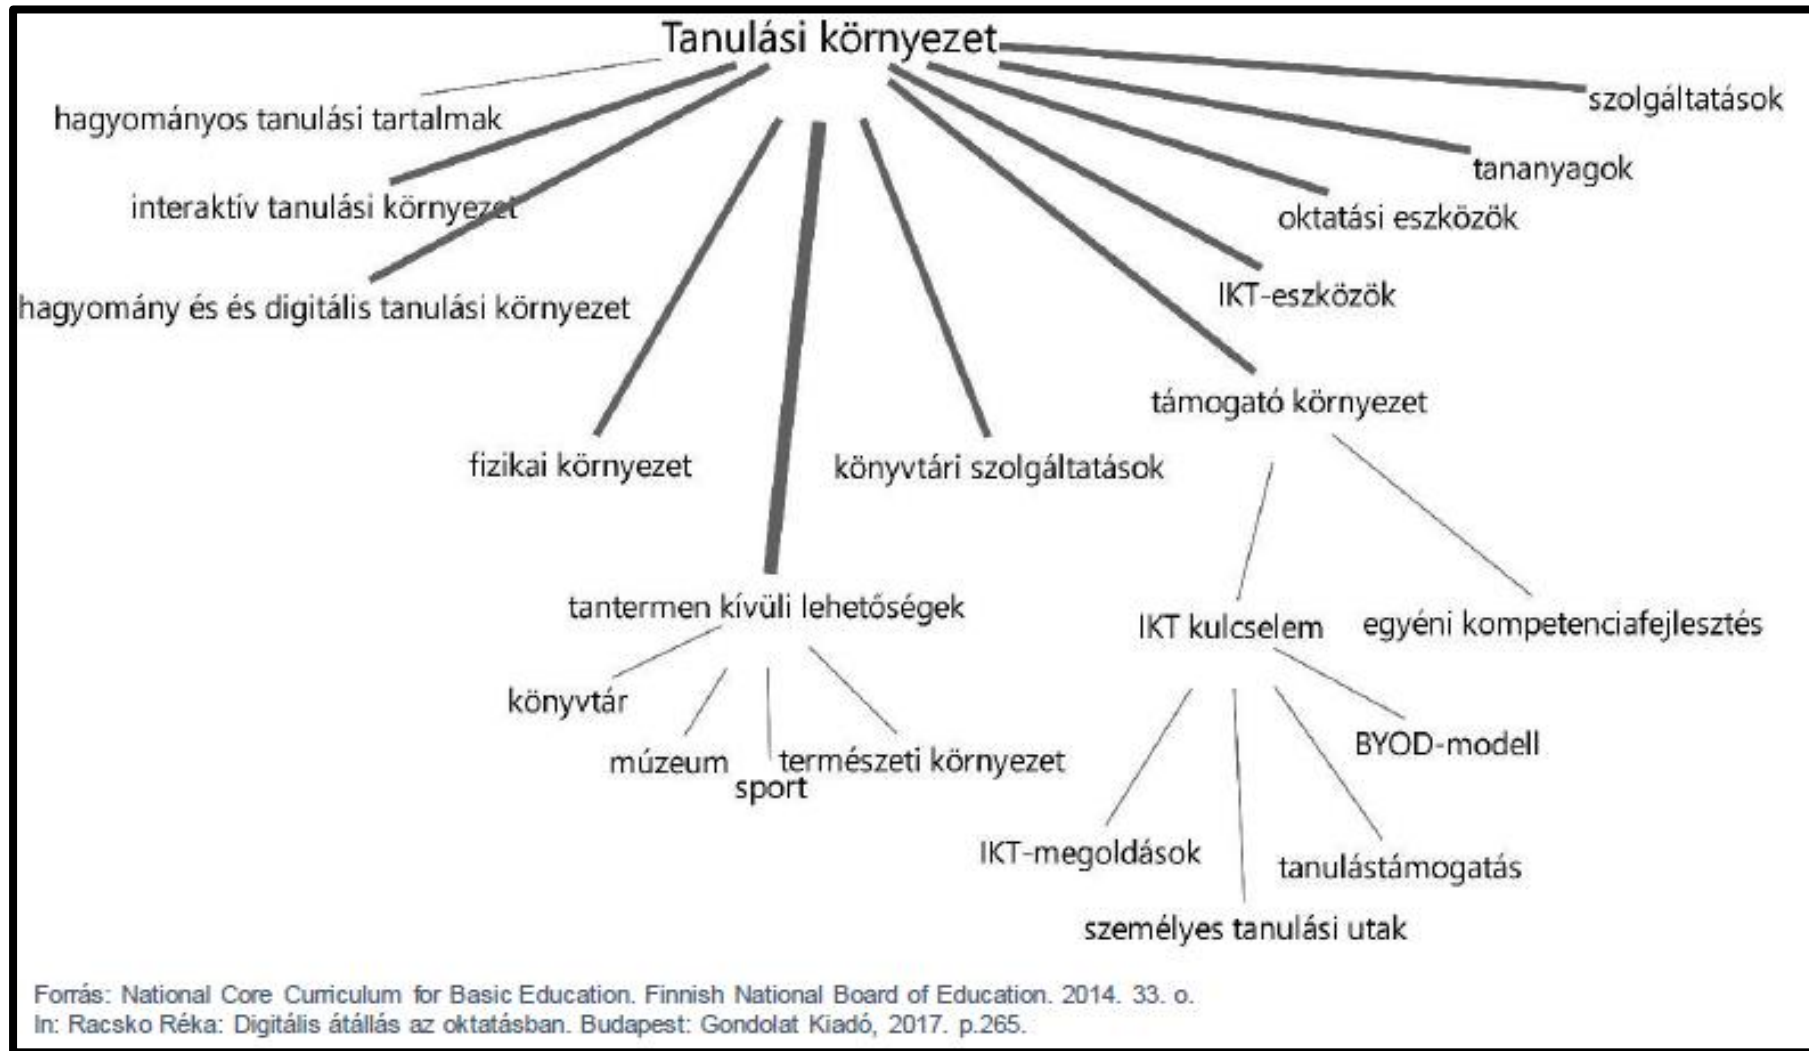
Tanulási környezet

hagyományos tanulási tartalmak

interaktív tanulási környezet

hagyomány és és digitális tanulási környezet

szolgáltatások

tananyagok

oktatási eszközök

IKT-eszközök

támogató környezet

fizikai környezet

könyvtári szolgáltatások

tantermen kívüli lehetőségek

könyvtár

múzeum

sport

természeti környezet

IKT kulcselem

egyéni kompetenciafejlesztés

BYOD-modell

IKT-megoldások

tanulástámogatás

személyes tanulási utak

Forrás: National Core Curriculum for Basic Education. Finnish National Board of Education. 2014. 33. o.
In: Racsko Réka: Digitális átállás az oktatásban. Budapest: Gondolat Kiadó, 2017. p.265.